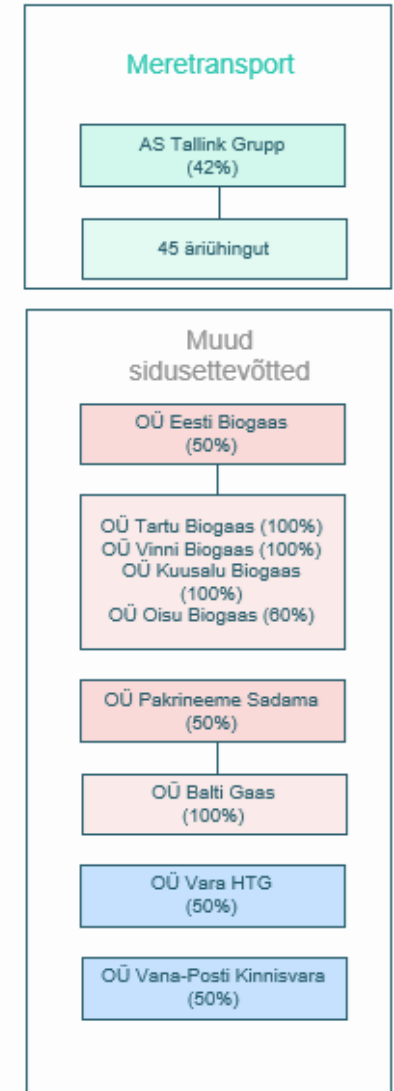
Meretransport

AS Tallink Grupp (42%)

45 äriühingut

Muud sidusettevõtted

OÜ Eesti Biogaas (50%)

OÜ Tartu Biogaas (100%)
OÜ Vinni Biogaas (100%)
OÜ Kuusalu Biogaas (100%)
OÜ Oisu Biogaas (60%)

OÜ Pakrineeme Sadama (50%)

OÜ Balti Gaas (100%)

OÜ Vara HTG (50%)

OÜ Vana-Posti Kinnisvara (50%)